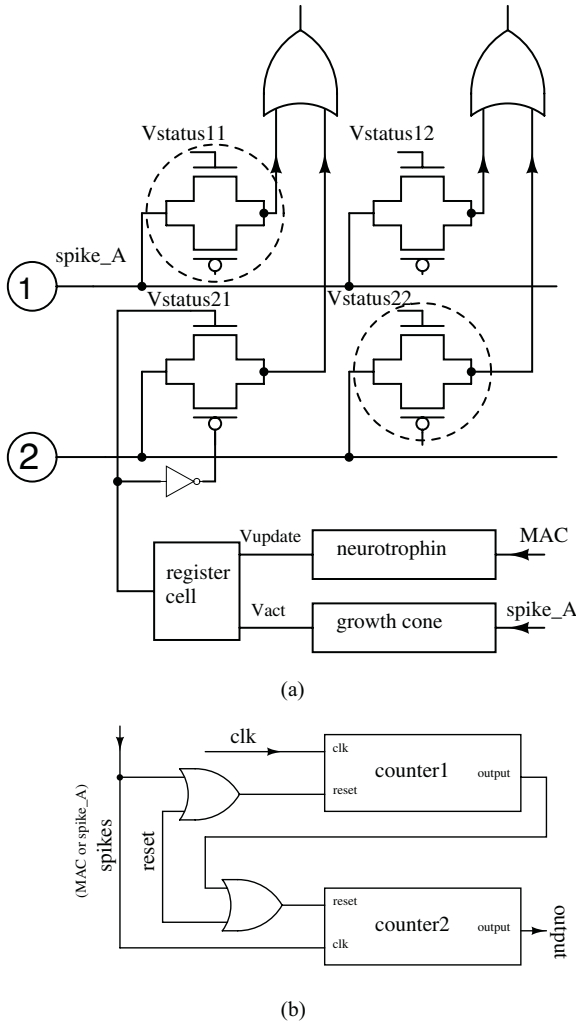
Vstatus11
Vstatus12
spike_A
1
Vstatus21
Vstatus22
2
Vupdate
neurotrophin
MAC
register cell
Vact
growth cone
spike_A

(a)

clk
clk
counter1
reset
output
(MAC or spike_A)
spikes
reset
reset
counter2
output
clk
output

(b)